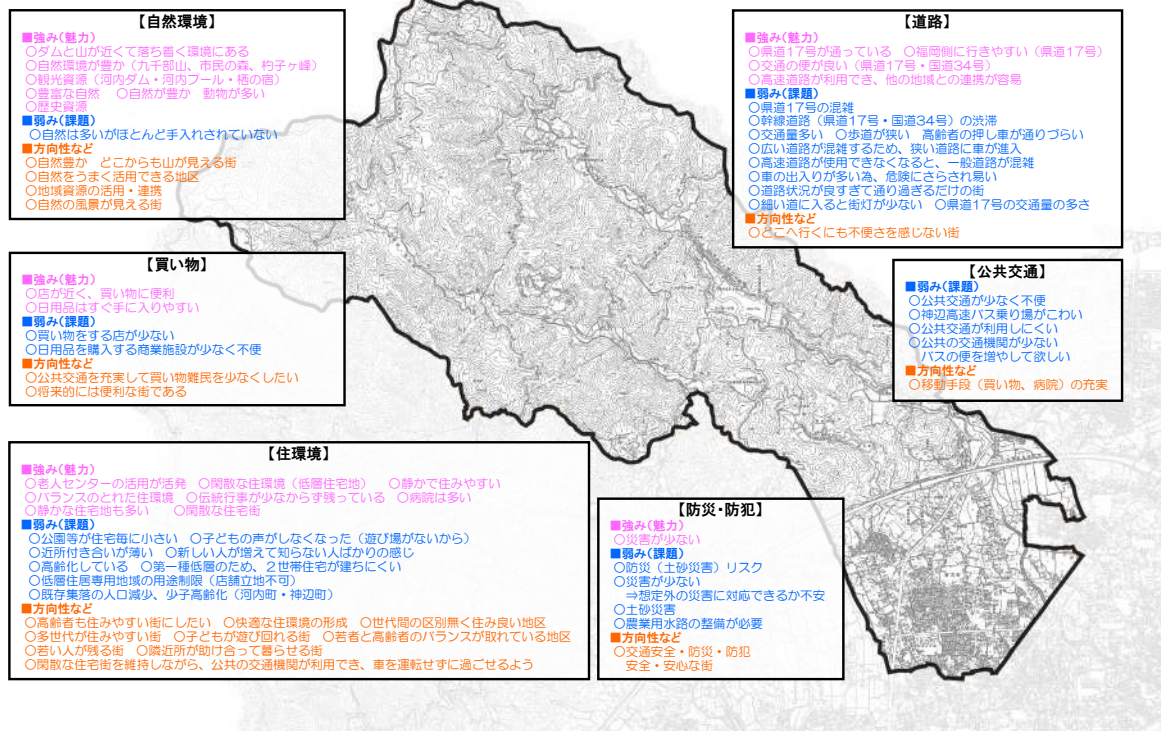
【自然環境】
■強み(魅力)
○ダムと山が近くて落ち着く環境にある
○自然環境が豊か(九千部山、市民の森、杓子ヶ峰)
○観光資源(河内ダム・河内プール・栖の宿)
○豊富な自然　○自然が豊か　動物が多い
○歴史資源
■弱み(課題)
○自然は多いがほとんど手入れされていない
■方向性など
○自然豊か　どこからも山が見える街
○自然をうまく活用できる地区
○地域資源の活用・連携
○自然の風景が見える街

【道路】
■強み(魅力)
○県道17号が通っている　○福岡側に行きやすい(県道17号)
○交通の便が良い(県道17号・国道34号)
○高速道路が利用でき、他の地域との連携が容易
■弱み(課題)
○県道17号の混雑
○幹線道路(県道17号・国道34号)の渋滞
○交通量多い　○歩道が狭い　高齢者の押し車が通りづらい
○広い道路が混雑するため、狭い道路に車が進入
○高速道路が使用できなくなると、一般道路が混雑
○車の出入りが多い為、危険にさらされ易い
○道路状況が良すぎて通り過ぎるだけの街
○細い道に入ると街灯が少ない　○県道17号の交通量の多さ
■方向性など
○どこへ行くにも不便さを感じない街

【買い物】
■強み(魅力)
○店が近く、買い物に便利
○日用品はすぐ手に入りやすい
■弱み(課題)
○買い物をする店が少ない
○日用品を購入する商業施設が少なく不便
■方向性など
○公共交通を充実して買い物難民を少なくしたい
○将来的には便利な街である

【公共交通】
■弱み(課題)
○公共交通が少なく不便
○神辺高速バス乗り場がこわい
○公共交通が利用しにくい
○公共の交通機関が少ない
　バスの便を増やして欲しい
■方向性など
○移動手段(買い物、病院)の充実

【住環境】
■強み(魅力)
○老人センターの活用が活発　○閑散な住環境(低層住宅地)　○静かで住みやすい
○バランスのとれた住環境　○伝統行事が少なからず残っている　○病院は多い
○静かな住宅地も多い　○閑散な住宅街
■弱み(課題)
○公園等が住宅毎に小さい　○子どもの声がしなくなった(遊び場がないから)
○近所付き合いが薄い　○新しい人が増えて知らない人ばかりの感じ
○高齢化している　○第一種低層のため、2世帯住宅が建ちにくい
○低層住居専用地域の用途制限(店舗立地不可)
○既存集落の人口減少、少子高齢化(河内町・神辺町)
■方向性など
○高齢者も住みやすい街にしたい　○快適な住環境の形成　○世代間の区別無く住み良い地区
○多世代が住みやすい街　○子どもが遊び回れる街　○若者と高齢者のバランスが取れている地区
○若い人が残る街　○隣近所が助け合って暮らせる街
○閑散な住宅街を維持しながら、公共の交通機関が利用でき、車を運転せずに過ごせるよう

【防災・防犯】
■強み(魅力)
○災害が少ない
■弱み(課題)
○防災(土砂災害)リスク
○災害が少ない
　⇒想定外の災害に対応できるか不安
○土砂災害
○農業用水路の整備が必要
■方向性など
○交通安全・防災・防犯
　安全・安心な街